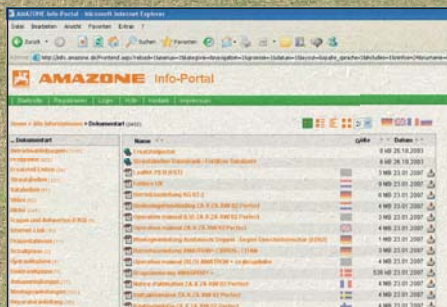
AMAZONE Info-Portal - Microsoft Internet Explorer

Datei Bearbeiten Ansicht Favoriten Extras ?

Zurück Suchen Favoriten

Adresse http://info.amazone.de/Portal/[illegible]

AMAZONE Info-Portal

Startseite | Registrieren | Login | Hilfe | Kontakt | Impressum

Home » Info-Informationen » Dokumentart (ges)

Dokumentart

Name

Größe

Datum

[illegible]

6 kB 26.10.2003

6 kB 26.10.2003

1 MB 23.01.2007

1 MB 23.01.2007

2 MB 23.01.2007

3 MB 23.01.2007

4 MB 23.01.2007

2 MB 23.01.2007

1 MB 23.01.2007

3 MB 23.01.2007

536 kB 23.01.2007

4 MB 23.01.2007

4 MB 23.01.2007

4 MB 23.01.2007